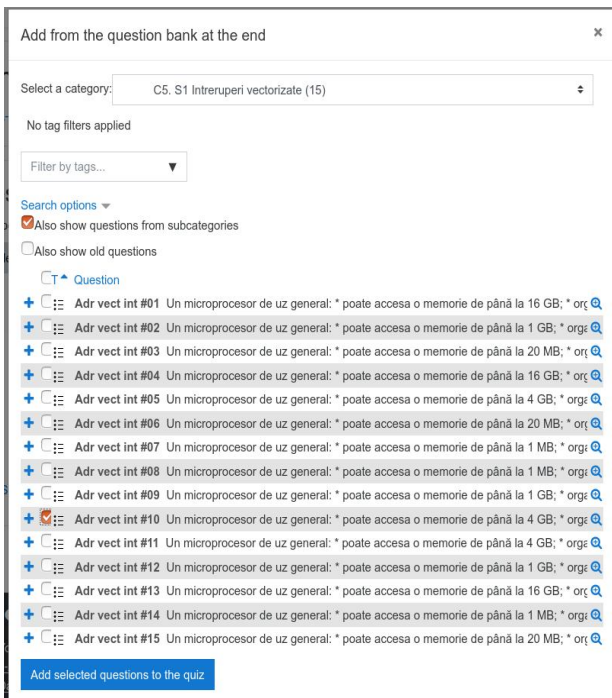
Add from the question bank at the end

×

Select a category: C5. S1 Intreruperi vectorizate (15)

No tag filters applied

Filter by tags...

Search options

Also show questions from subcategories

Also show old questions

T Question

Adr vect int #01 Un microprocesor de uz general: * poate accesa o memorie de până la 16 GB; * org

Adr vect int #02 Un microprocesor de uz general: * poate accesa o memorie de până la 1 GB; * org

Adr vect int #03 Un microprocesor de uz general: * poate accesa o memorie de până la 20 MB; * org

Adr vect int #04 Un microprocesor de uz general: * poate accesa o memorie de până la 16 GB; * org

Adr vect int #05 Un microprocesor de uz general: * poate accesa o memorie de până la 4 GB; * org

Adr vect int #06 Un microprocesor de uz general: * poate accesa o memorie de până la 20 MB; * org

Adr vect int #07 Un microprocesor de uz general: * poate accesa o memorie de până la 1 MB; * org

Adr vect int #08 Un microprocesor de uz general: * poate accesa o memorie de până la 1 MB; * org

Adr vect int #09 Un microprocesor de uz general: * poate accesa o memorie de până la 1 GB; * org

Adr vect int #10 Un microprocesor de uz general: * poate accesa o memorie de până la 4 GB; * org

Adr vect int #11 Un microprocesor de uz general: * poate accesa o memorie de până la 4 GB; * org

Adr vect int #12 Un microprocesor de uz general: * poate accesa o memorie de până la 1 GB; * org

Adr vect int #13 Un microprocesor de uz general: * poate accesa o memorie de până la 16 GB; * org

Adr vect int #14 Un microprocesor de uz general: * poate accesa o memorie de până la 1 MB; * org

Adr vect int #15 Un microprocesor de uz general: * poate accesa o memorie de până la 20 MB; * org

Add selected questions to the quiz